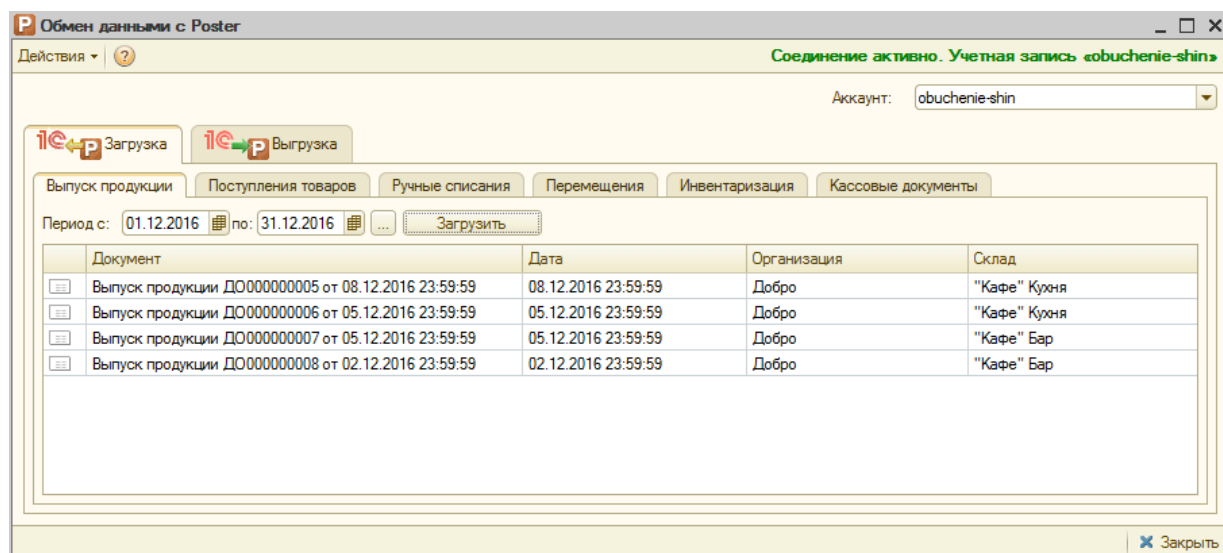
P Обмен данными с Poster

Действия ▾ ?

Соединение активно. Учетная запись «obuchenie-shin»

Аккаунт: obuchenie-shin

1С P Загрузка | 1С P Выгрузка

Выпуск продукции | Поступления товаров | Ручные списания | Перемещения | Инвентаризация | Кассовые документы

Период с: 01.12.2016 по: 31.12.2016 ... Загрузить

| | Документ | Дата | Организация | Склад |
|---|---|---|---|---|
| | Выпуск продукции ДО000000005 от 08.12.2016 23:59:59 | 08.12.2016 23:59:59 | Добро | "Кафе" Кухня |
| | Выпуск продукции ДО000000006 от 05.12.2016 23:59:59 | 05.12.2016 23:59:59 | Добро | "Кафе" Кухня |
| | Выпуск продукции ДО000000007 от 05.12.2016 23:59:59 | 05.12.2016 23:59:59 | Добро | "Кафе" Бар |
| | Выпуск продукции ДО000000008 от 02.12.2016 23:59:59 | 02.12.2016 23:59:59 | Добро | "Кафе" Бар |

Закрыть